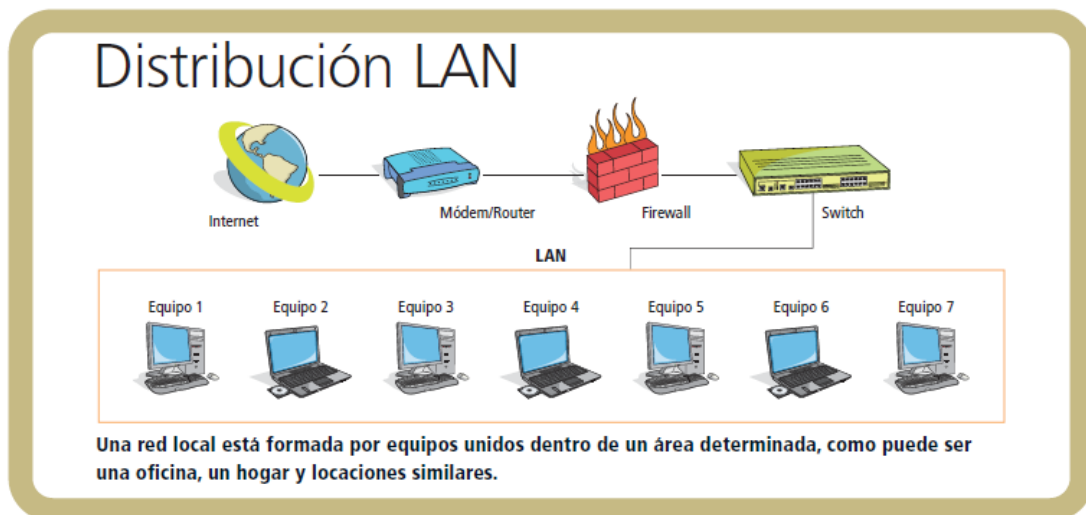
Distribución LAN

Internet

Módem/Router

Firewall

Switch

LAN

Equipo 1

Equipo 2

Equipo 3

Equipo 4

Equipo 5

Equipo 6

Equipo 7

Una red local está formada por equipos unidos dentro de un área determinada, como puede ser una oficina, un hogar y locaciones similares.